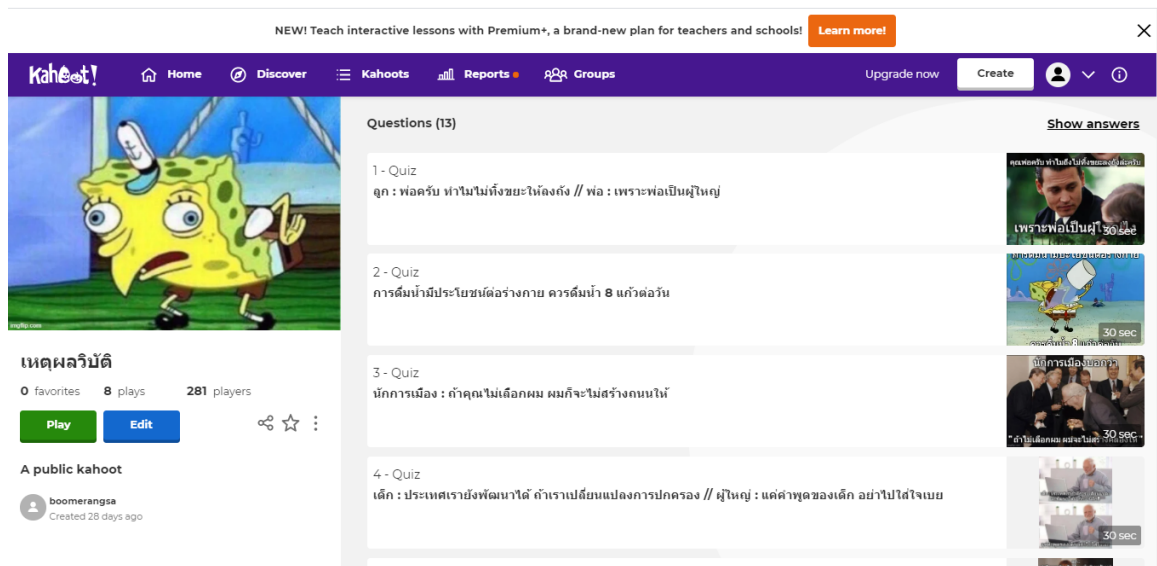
NEW! Teach interactive lessons with Premium+, a brand-new plan for teachers and schools! Learn more!

Kahoot! Home Discover Kahoots Reports Groups Upgrade now Create

imgflip.com

เหตุผลวิบัติ

0 favorites 8 plays 281 players

Play Edit

A public kahoot

boomerangsa
Created 28 days ago

Questions (13)

Show answers

1 - Quiz
ลูก : พ่อครับ ทำไมไม่ทิ้งขยะให้ลงถัง // พ่อ : เพราะพ่อเป็นผู้ใหญ่

คุณพ่อครับ ทำไมถึงไม่ทิ้งขยะลงถังล่ะครับ
เพราะพ่อเป็นผู้ใหญ่
30 sec

2 - Quiz
การดื่มน้ำมีประโยชน์ต่อร่างกาย ควรดื่มน้ำ 8 แก้วต่อวัน

30 sec

3 - Quiz
นักการเมือง : ถ้าคุณไม่เลือกผม ผมก็จะไม่สร้างถนนให้

นักการเมืองบอกว่า
"ถ้าไม่เลือกผม ผมจะไม่สร้างถนนให้"
30 sec

4 - Quiz
เด็ก : ประเทศเรายังพัฒนาได้ ถ้าเราเปลี่ยนแปลงการปกครอง // ผู้ใหญ่ : แค่คำพูดของเด็ก อย่าไปใส่ใจเบย

30 sec